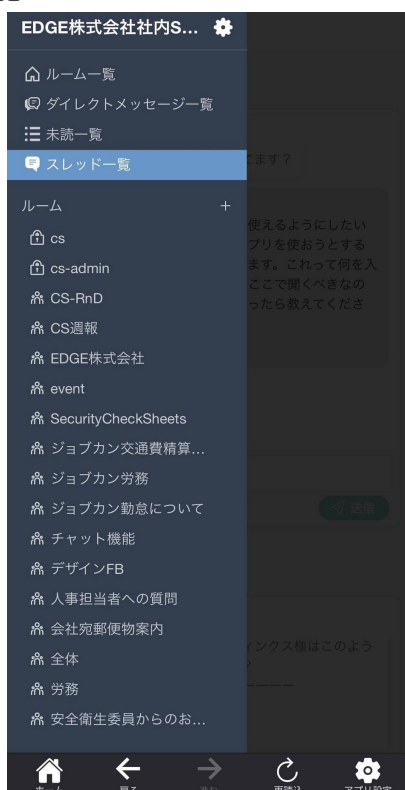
EDGE株式会社社内S...

ルーム一覧
ダイレクトメッセージ一覧
未読一覧
スレッド一覧

ルーム +
cs
cs-admin
CS-RnD
CS週報
EDGE株式会社
event
SecurityCheckSheets
ジョブカン交通費精算...
ジョブカン労務
ジョブカン勤怠について
チャット機能
デザインFB
人事担当者への質問
会社宛郵便物案内
全体
労務
安全衛生委員からのお...

ます?

使えるようにしたい
プリを使おうとする
ます。これって何を入
ここで聞くべきなの
ったら教えてくださ

送信

ィンクス様はこのよう
ーーーー

ホーム 戻る 進む 再読込 アプリ設定